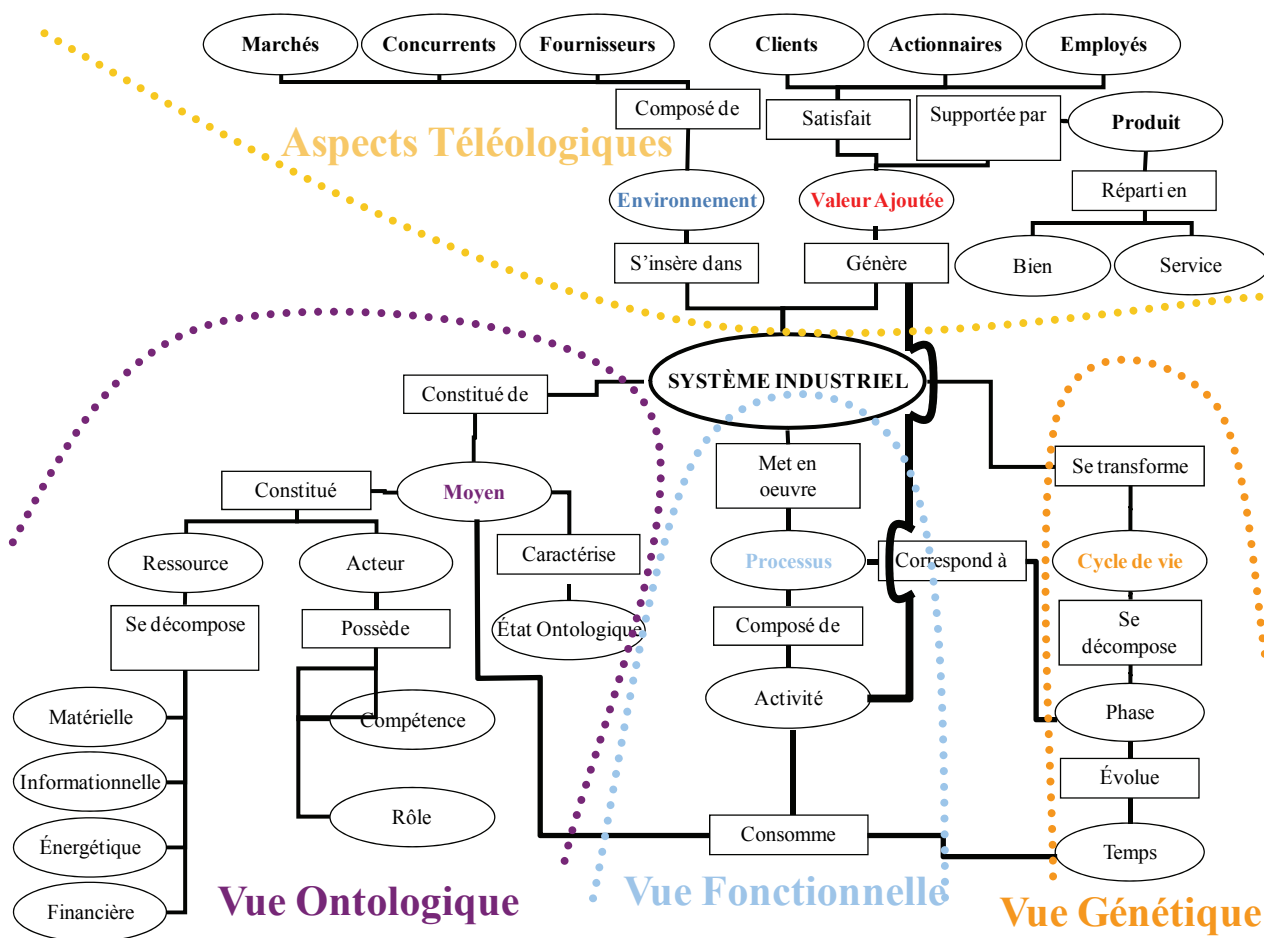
Marchés
Concurrents
Fournisseurs
Clients
Actionnaires
Employés

Composé de
Satisfait
Supportée par
Produit

Aspects Téléologiques

Environnement
Valeur Ajoutée
Réparti en

S'insère dans
Génère
Bien
Service

SYSTÈME INDUSTRIEL

Constitué de
Met en oeuvre
Se transforme

Constitué
Moyen

Ressource
Acteur
Caractérise
Processus
Correspond à
Cycle de vie

Se décompose
Possède
État Ontologique
Composé de
Se décompose

Matérielle
Compétence
Activité
Phase

Informationnelle
Évolue

Énergétique
Rôle
Consomme
Temps

Financière

Vue Ontologique
Vue Fonctionnelle
Vue Génétique